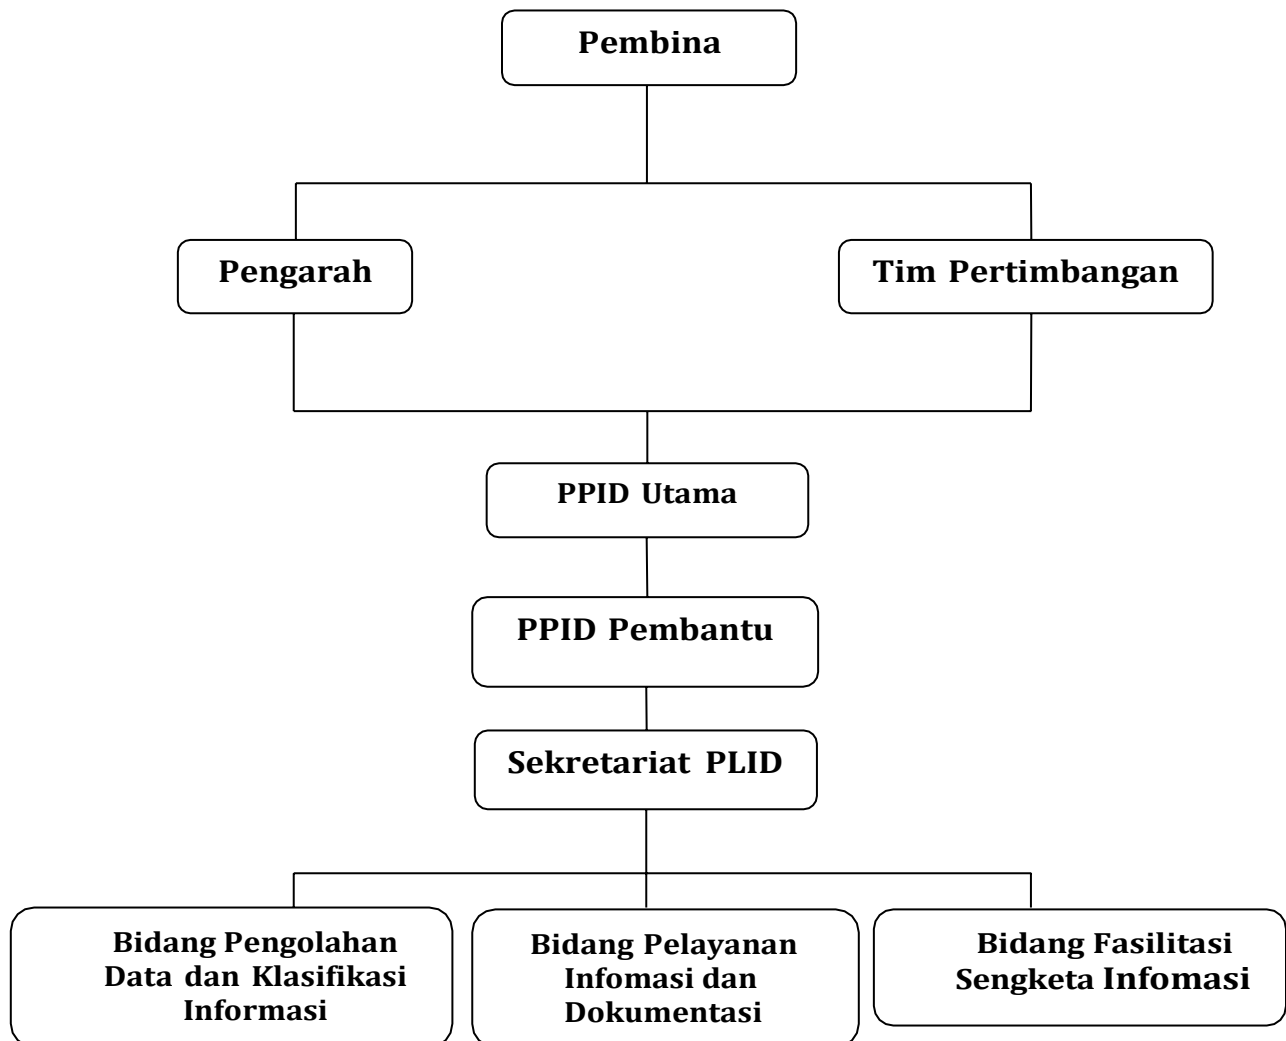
Pembina

Pengarah

Tim Pertimbangan

PPID Utama

PPID Pembantu

Sekretariat PLID

Bidang Pengolahan Data dan Klasifikasi Informasi

Bidang Pelayanan Infomasi dan Dokumentasi

Bidang Fasilitasi Sengketa Infomasi